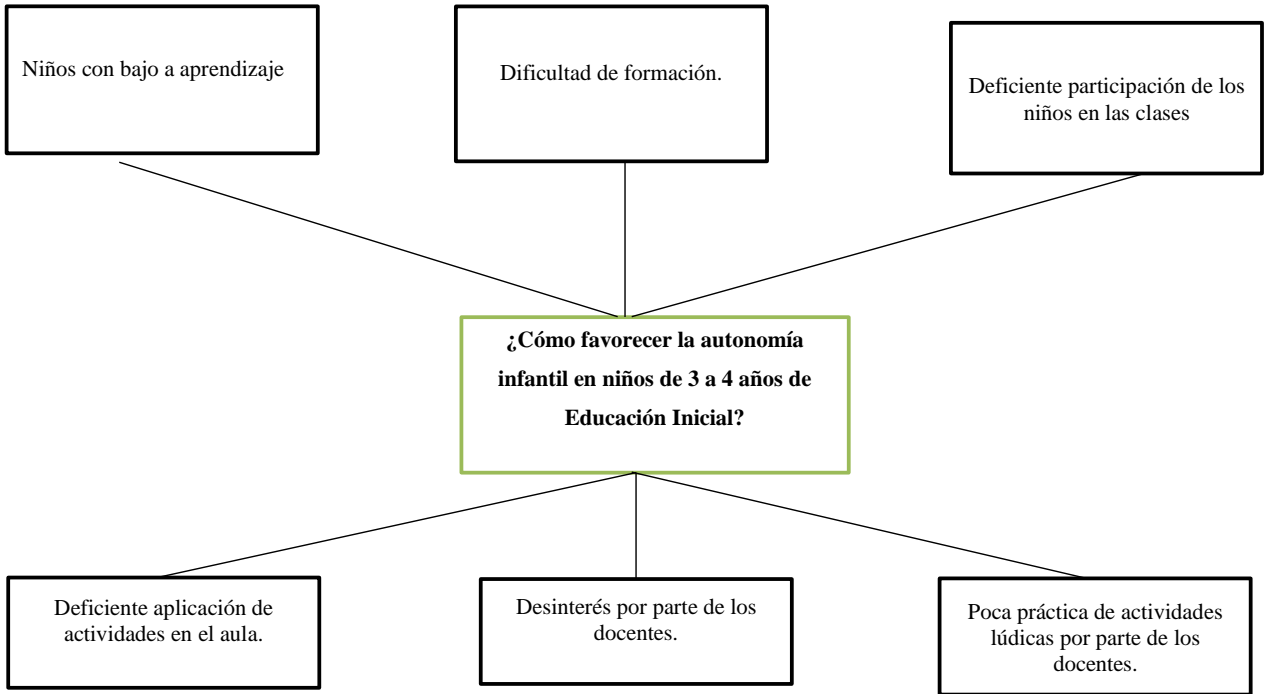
Niños con bajo a aprendizaje

Dificultad de formación.

Deficiente participación de los niños en las clases

**¿Cómo favorecer la autonomía infantil en niños de 3 a 4 años de Educación Inicial?**

Deficiente aplicación de actividades en el aula.

Desinterés por parte de los docentes.

Poca práctica de actividades lúdicas por parte de los docentes.